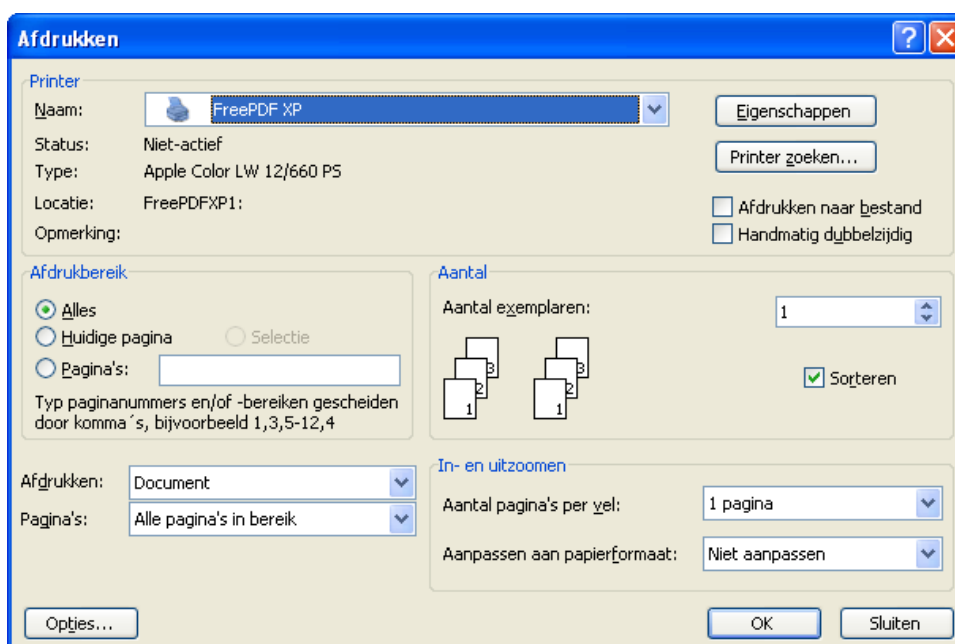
Afdrukken

Printer
Naam: FreePDF XP
Eigenschappen
Status: Niet-actief
Type: Apple Color LW 12/660 PS
Printer zoeken...
Locatie: FreePDFXP1:
Afdrukken naar bestand
Opmerking:
Handmatig dubbelzijdig

Afdrukbereik
Alles
Huidige pagina
Selectie
Pagina's:
Typ paginanummers en/of -bereiken gescheiden door komma´s, bijvoorbeeld 1,3,5-12,4

Aantal
Aantal exemplaren: 1
3 2 1 3 2 1
Sorteren

Afdrukken: Document
Pagina's: Alle pagina's in bereik

In- en uitzoomen
Aantal pagina's per vel: 1 pagina
Aanpassen aan papierformaat: Niet aanpassen

Opties...
OK
Sluiten